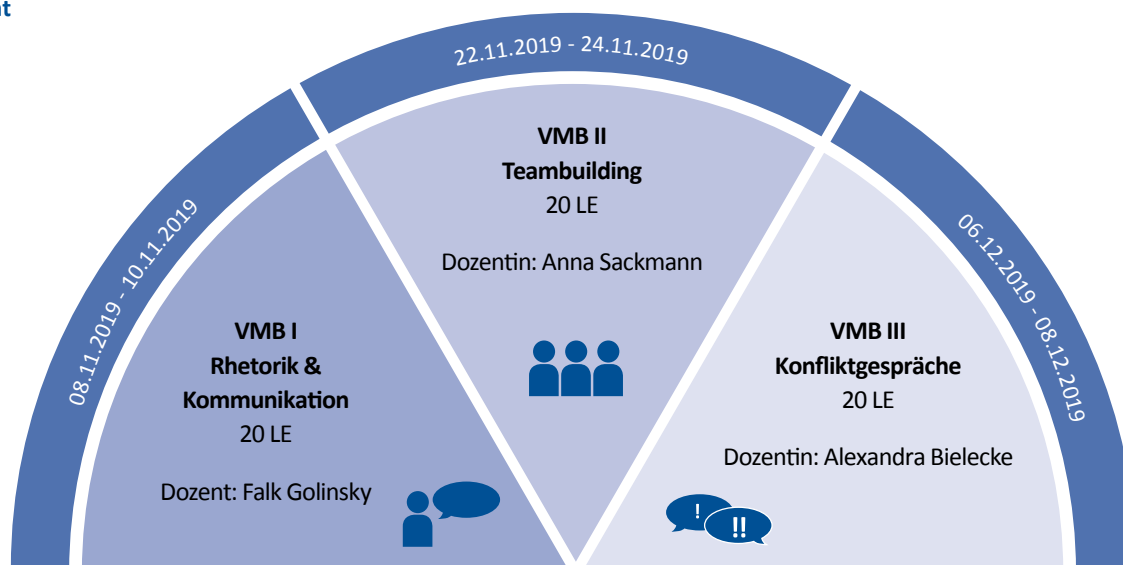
nt

08.11.2019 - 10.11.2019

22.11.2019 - 24.11.2019

06.12.2019 - 08.12.2019

VMB I
Rhetorik & Kommunikation
20 LE

Dozent: Falk Golinsky

VMB II
Teambuilding
20 LE

Dozentin: Anna Sackmann

VMB III
Konfliktgespräche
20 LE

Dozentin: Alexandra Bielecke

!

!!